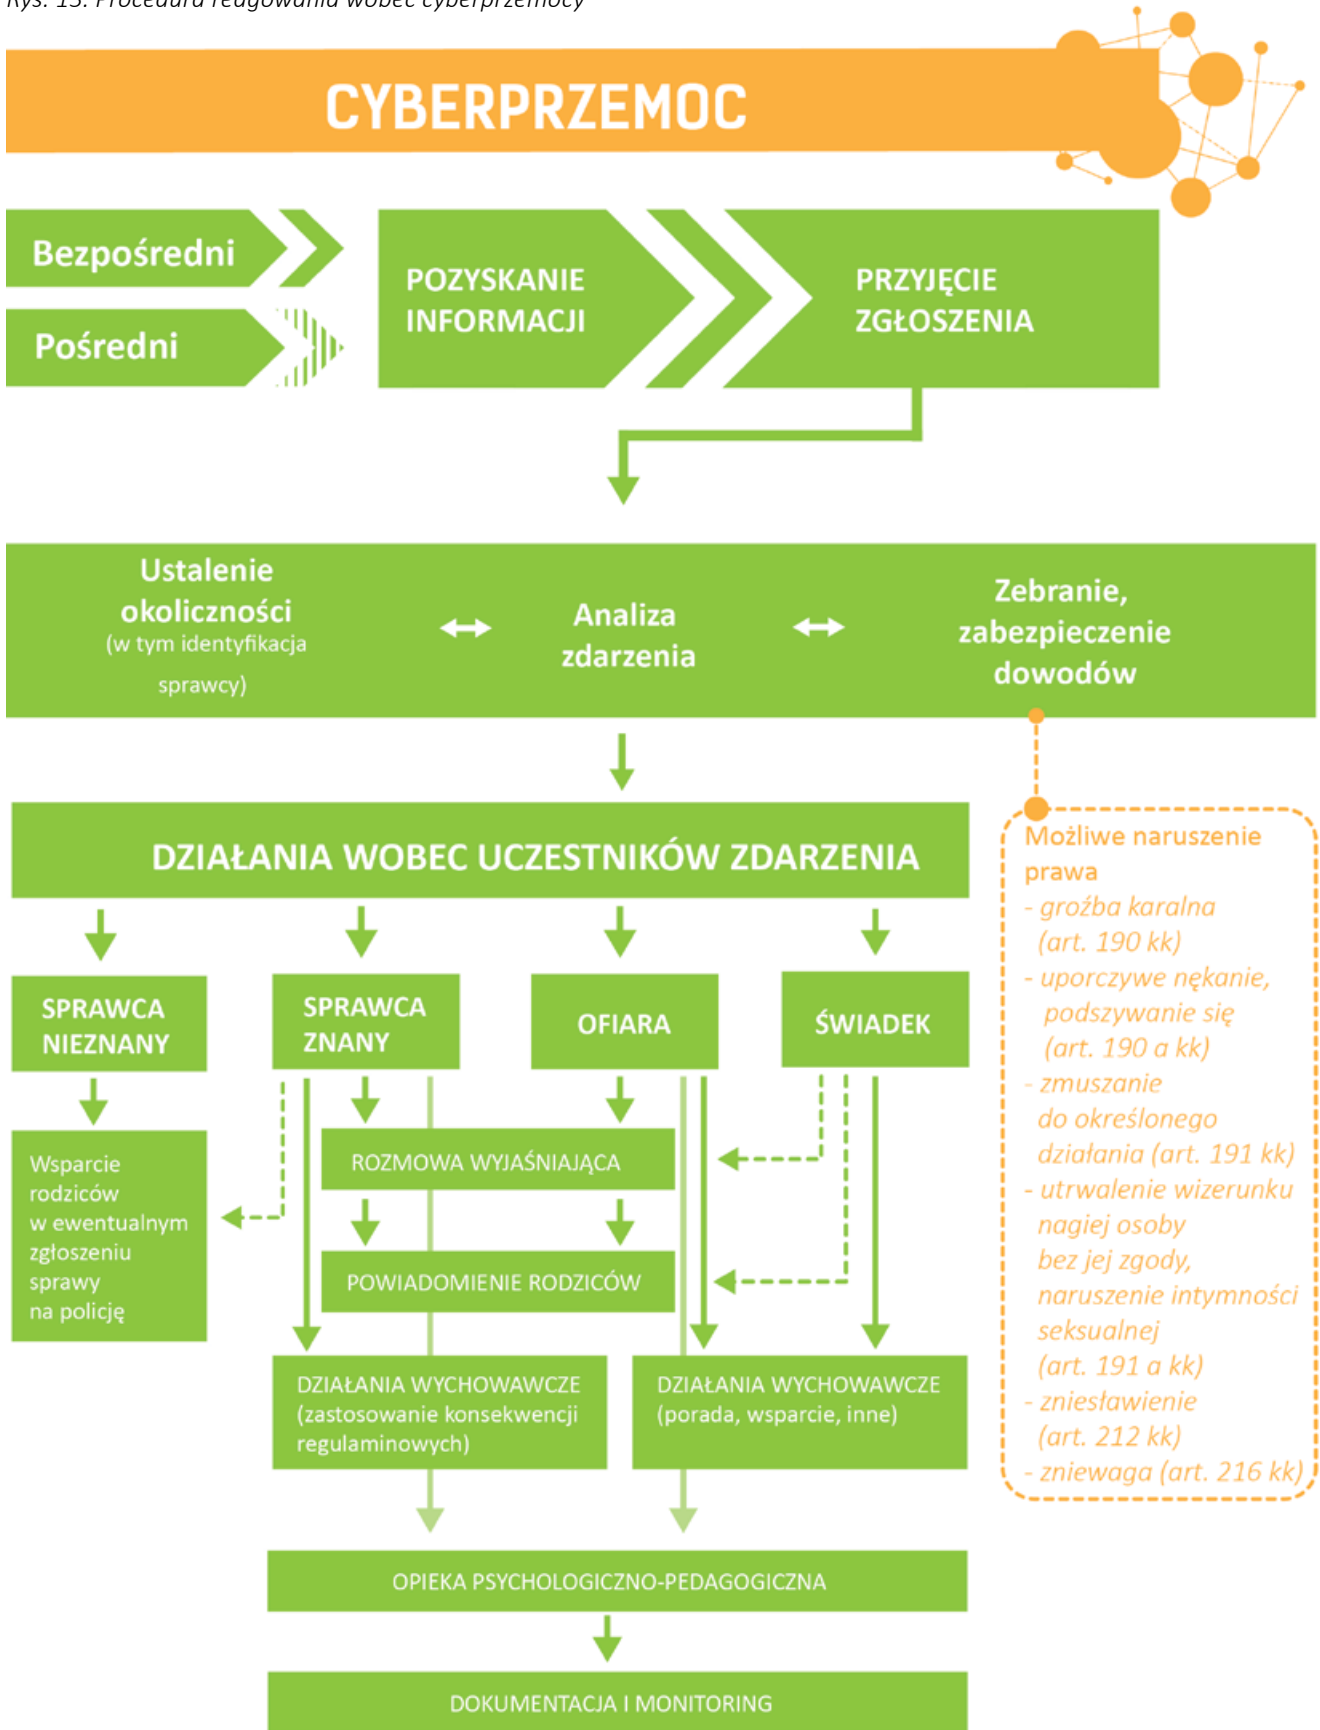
Rys. 13. Procedura reagowania wobec cyberprzemocy

CYBERPRZEMOC

Bezpośredni

Pośredni

POZYSKANIE INFORMACJI

PRZYJĘCIE ZGŁOSZENIA

Ustalenie okoliczności (w tym identyfikacja sprawcy)

Analiza zdarzenia

Zebranie, zabezpieczenie dowodów

DZIAŁANIA WOBEC UCZESTNIKÓW ZDARZENIA

Możliwe naruszenie prawa
- groźba karalna (art. 190 kk)
- uporczywe nękanie, podszywanie się (art. 190 a kk)
- zmuszanie do określonego działania (art. 191 kk)
- utrwalenie wizerunku nagiej osoby bez jej zgody, naruszenie intymności seksualnej (art. 191 a kk)
- zniesławienie (art. 212 kk)
- zniewaga (art. 216 kk)

SPRAWCA NIEZNANY

SPRAWCA ZNANY

OFIARA

ŚWIADEK

Wsparcie rodziców w ewentualnym zgłoszeniu sprawy na policję

ROZMOWA WYJAŚNIAJĄCA

POWIADOMIENIE RODZICÓW

DZIAŁANIA WYCHOWAWCZE (zastosowanie konsekwencji regulaminowych)

DZIAŁANIA WYCHOWAWCZE (porada, wsparcie, inne)

OPIEKA PSYCHOLOGICZNO-PEDAGOGICZNA

DOKUMENTACJA I MONITORING